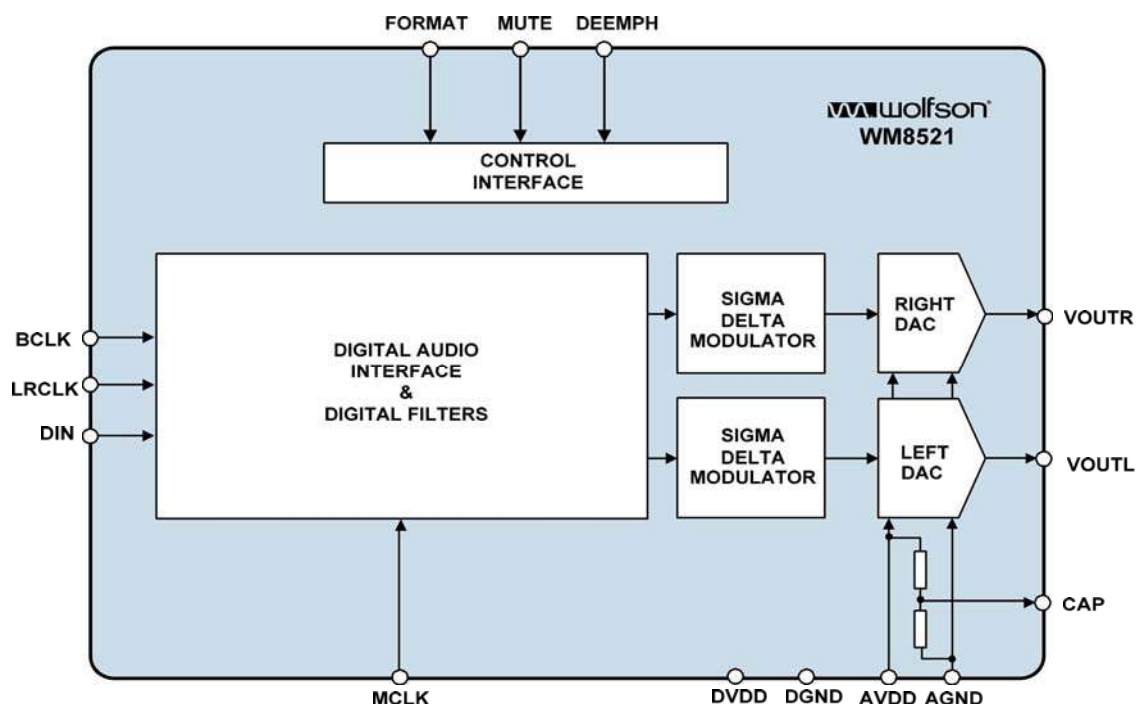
FORMAT MUTE DEEMPH

wolfson
WM8521

CONTROL INTERFACE

BCLK
LRCLK
DIN

DIGITAL AUDIO INTERFACE & DIGITAL FILTERS

SIGMA DELTA MODULATOR

SIGMA DELTA MODULATOR

RIGHT DAC

LEFT DAC

VOUTR
VOUTL
CAP

MCLK
DVDD DGND AVDD AGND